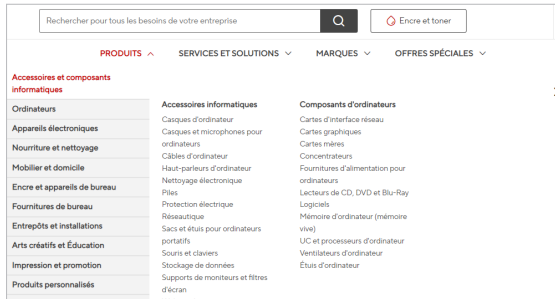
Rechercher pour tous les besoins de votre entreprise

Encre et toner

PRODUITS SERVICES ET SOLUTIONS MARQUES OFFRES SPÉCIALES

Accessoires et composants informatiques

Ordinateurs

Appareils électroniques

Nourriture et nettoyage

Mobilier et domicile

Encre et appareils de bureau

Fournitures de bureau

Entrepôts et installations

Arts créatifs et Éducation

Impression et promotion

Produits personnalisés

Accessoires informatiques

Casques d'ordinateur
Casques et microphones pour ordinateurs
Câbles d'ordinateur
Haut-parleurs d'ordinateur
Nettoyage électronique
Piles
Protection électrique
Réseautique
Sacs et étuis pour ordinateurs portatifs
Souris et claviers
Stockage de données
Supports de moniteurs et filtres d'écran

Composants d'ordinateurs

Cartes d'interface réseau
Cartes graphiques
Cartes mères
Concentrateurs
Fournitures d'alimentation pour ordinateurs
Lecteurs de CD, DVD et Blu-Ray
Logiciels
Mémoire d'ordinateur (mémoire vive)
UC et processeurs d'ordinateur
Ventilateurs d'ordinateur
Étuis d'ordinateur